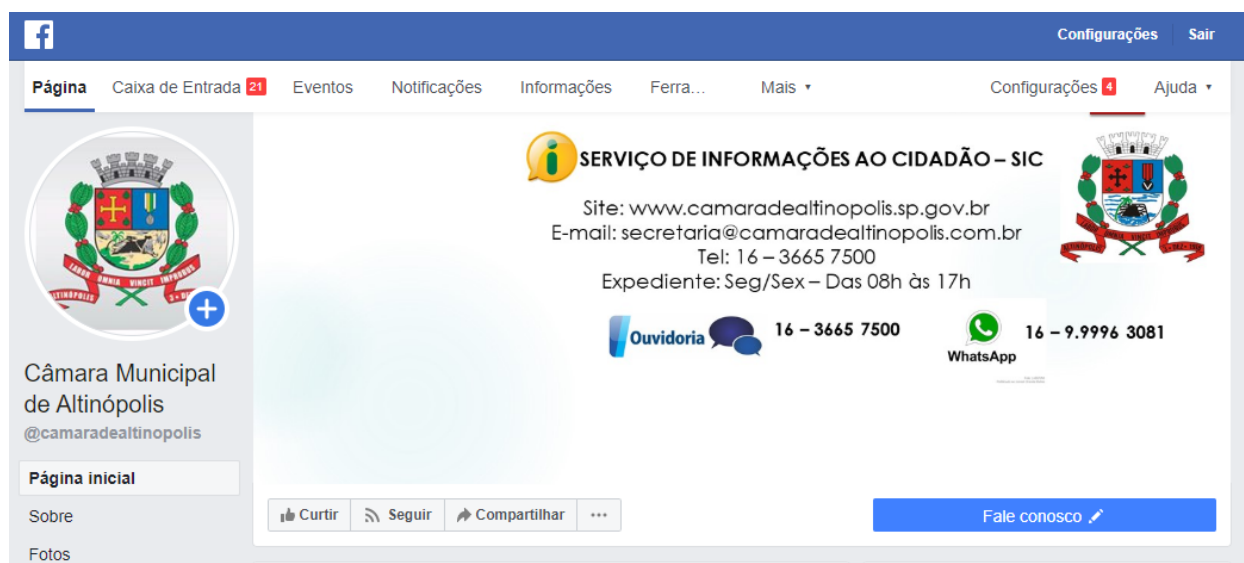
Configurações Sair

Página Caixa de Entrada 21 Eventos Notificações Informações Ferra... Mais ▾ Configurações 4 Ajuda ▾

LABOR OMNIA VINCIT IMPROBUS
ALTINÓPOLIS

SERVIÇO DE INFORMAÇÕES AO CIDADÃO – SIC

Site: www.camaradealtinopolis.sp.gov.br
E-mail: secretaria@camaradealtinopolis.com.br
Tel: 16 – 3665 7500
Expediente: Seg/Sex – Das 08h às 17h

LABOR OMNIA VINCIT IMPROBUS
ALTINÓPOLIS

Ouvidoria 16 – 3665 7500

WhatsApp 16 – 9.9996 3081

Câmara Municipal de Altinópolis
@camaradealtinopolis

Página inicial
Sobre
Fotos

Curtir Seguir Compartilhar ···

Fale conosco